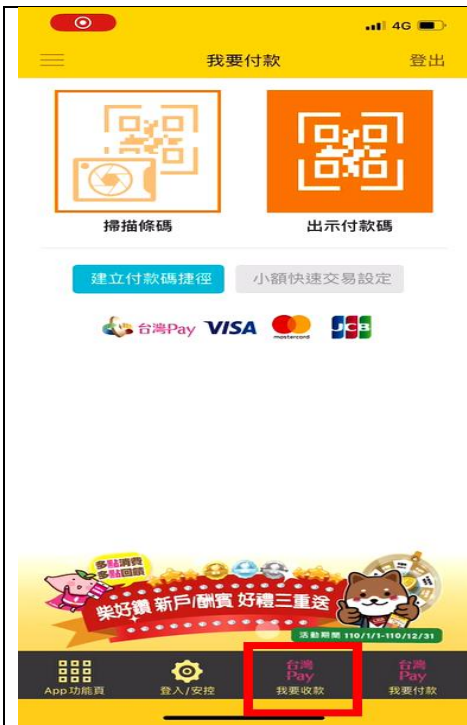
4G

我要付款

登出

掃描條碼

出示付款碼

建立付款碼捷徑

小額快速交易設定

台灣Pay VISA mastercard JCB

多點消費 多點回饋

柒好鑽 新戶/酬賓 好禮三重送

活動期間 110/1/1-110/12/31

App功能頁

登入/安控

台灣 Pay 我要收款

台灣 Pay 我要付款